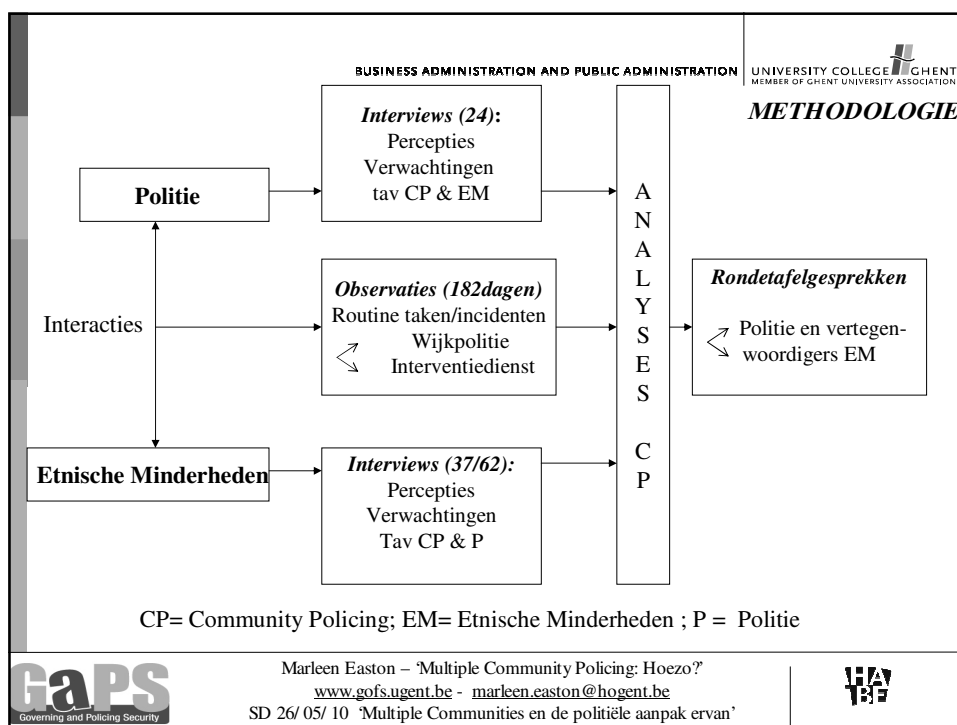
BUSINESS ADMINISTRATION AND PUBLIC ADMINISTRATION | UNIVERSITY COLLEGE GHENT
MEMBER OF GHENT UNIVERSITY ASSOCIATION

METHODOLOGIE

Politie

Interviews (24):
Percepties
Verwachtingen
tav CP & EM

Interacties

Observaties (182dagen)
Routine taken/incidenten
Wijkpolitie
Interventiedienst

Etnische Minderheden

Interviews (37/62):
Percepties
Verwachtingen
Tav CP & P

A N A L Y S E S

C P

Rondetafelgesprekken

Politie en vertegenwoordigers EM

CP= Community Policing; EM= Etnische Minderheden ; P = Politie

GaPS
Governing and Policing Security

Marleen Easton – 'Multiple Community Policing: Hoezo?'
www.gofs.ugent.be - marleen.easton@hogent.be
SD 26/ 05/ 10 'Multiple Communities en de politiële aanpak ervan'

HA BE